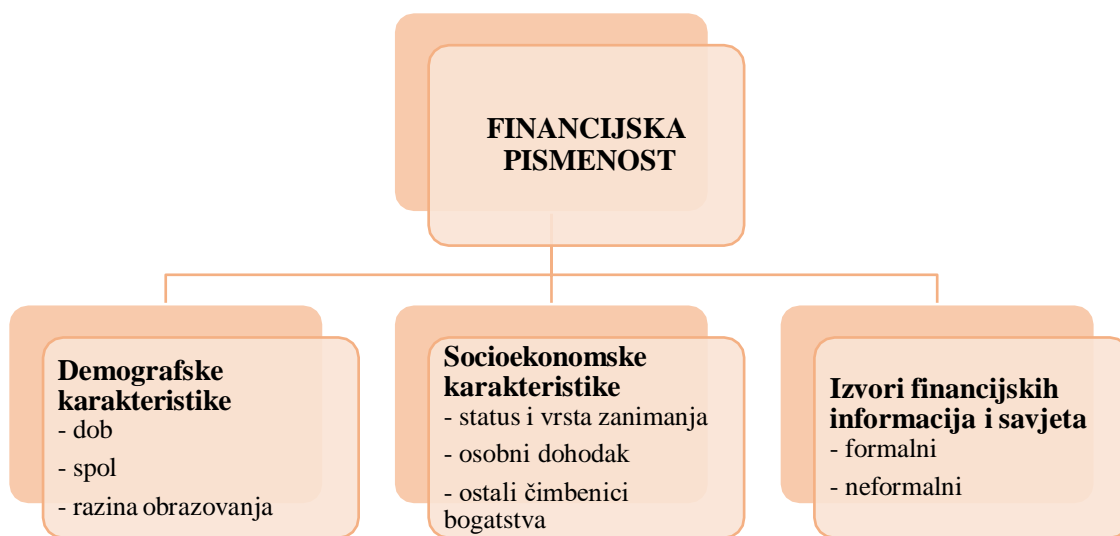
FINANCIJSKA PISMENOST

Demografske karakteristike
- dob
- spol
- razina obrazovanja

Socioekonomske karakteristike
- status i vrsta zanimanja
- osobni dohodak
- ostali čimbenici bogatstva

Izvori financijskih informacija i savjeta
- formalni
- neformalni